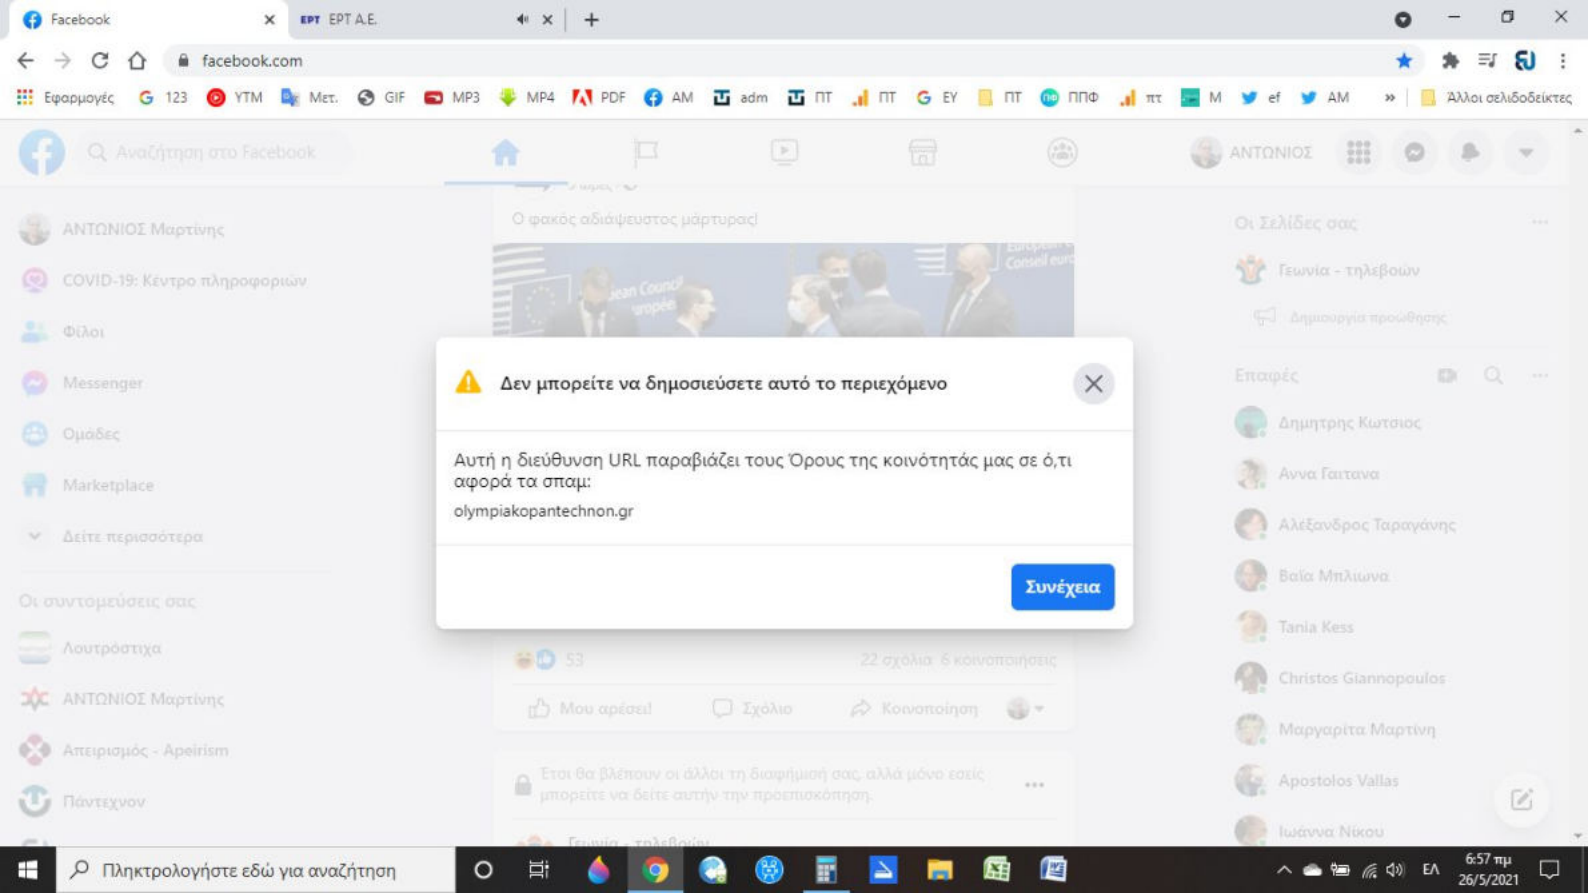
Facebook
ΕΡΤ Α.Ε.
facebook.com
Εφαρμογές 123 YTM Μετ. GIF MP3 MP4 PDF AM adm ΠΤ ΠΤ ΕΥ ΠΤ ΠΠΦ πτ M ef AM » Άλλοι σελιδοδείκτες

Αναζήτηση στο Facebook
ΑΝΤΩΝΙΟΣ

ΑΝΤΩΝΙΟΣ Μαρτίνης
COVID-19: Κέντρο πληροφοριών
Φίλοι
Messenger
Ομάδες
Marketplace
Δείτε περισσότερα
Οι συντομεύσεις σας
Λουτρόστιχα
ΑΝΤΩΝΙΟΣ Μαρτίνης
Απειρισμός - Apeirism
Πάντεχνον

Ο φακός αδιάψευστος μάρτυρας!

Δεν μπορείτε να δημοσιεύσετε αυτό το περιεχόμενο

Αυτή η διεύθυνση URL παραβιάζει τους Όρους της κοινότητάς μας σε ό,τι αφορά τα σπαμ:
olympiakopantechnon.gr

Συνέχεια

53
22 σχόλια 6 κοινοποιήσεις
Μου αρέσει! Σχόλιο Κοινοποίηση
Έτσι θα βλέπουν οι άλλοι τη διαφήμισή σας, αλλά μόνο εσείς μπορείτε να δείτε αυτήν την προεπισκόπηση.
Γεωνία - τηλεβοών

Οι Σελίδες σας
Γεωνία - τηλεβοών
Δημιουργία προώθησης
Επαφές
Δημητρης Κωτσιος
Αννα Γαιτανα
Αλεξανδρος Ταραγάνης
Βαΐα Μπλιωνα
Tania Kess
Christos Giannopoulos
Μαργαρίτα Μαρτίνη
Apostolos Vallas
Ιωάννα Νίκου

Πληκτρολογήστε εδώ για αναζήτηση
ΕΛ 6:57 πμ 26/5/2021